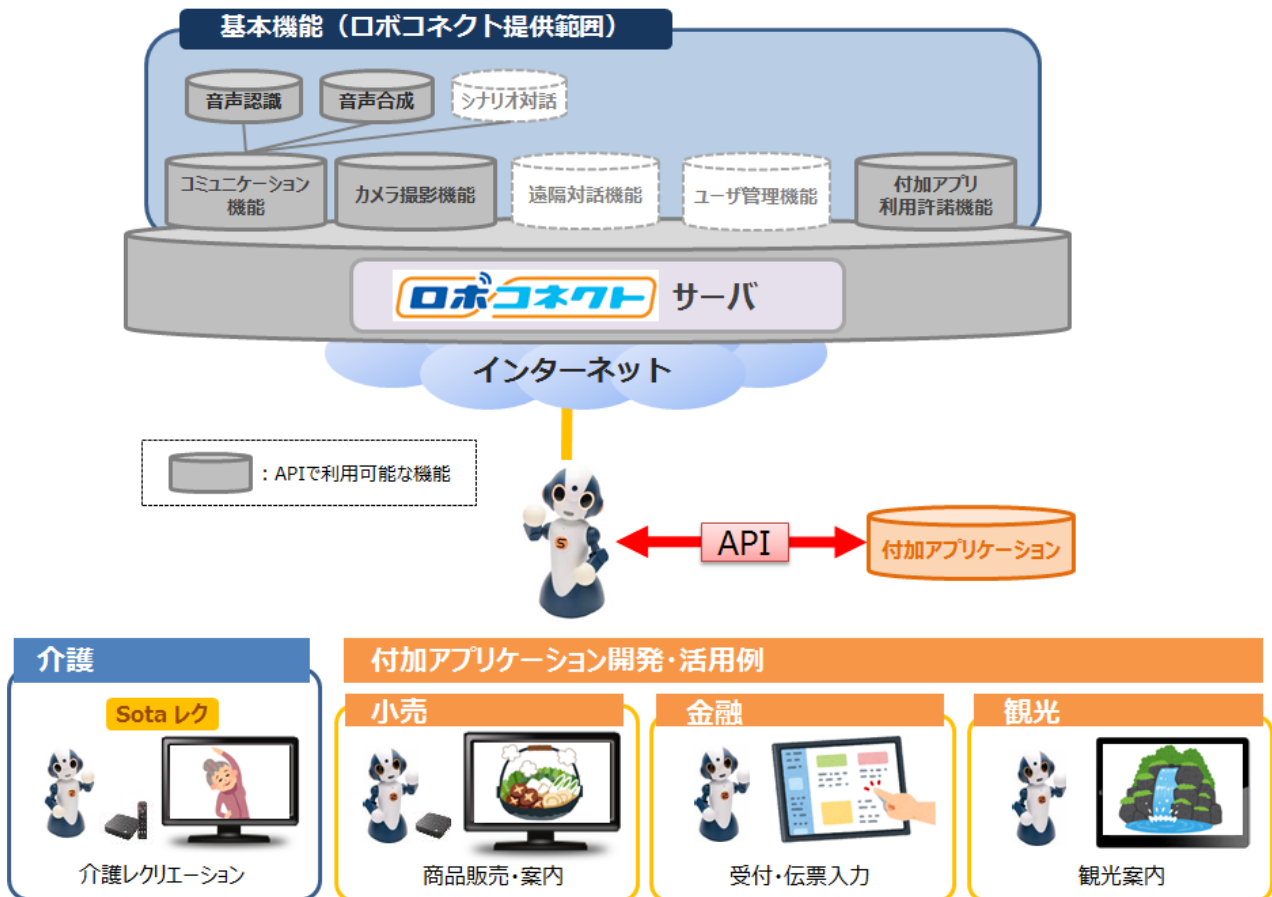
基本機能（ロボコネクト提供範囲）

音声認識

音声合成

シナリオ対話

コミュニケーション機能

カメラ撮影機能

遠隔対話機能

ユーザ管理機能

付加アプリ利用許諾機能

ロボコネクト サーバ

インターネット

：APIで利用可能な機能

API

付加アプリケーション

介護

Sota レク

介護レクリエーション

付加アプリケーション開発・活用例

小売

商品販売・案内

金融

受付・伝票入力

観光

観光案内